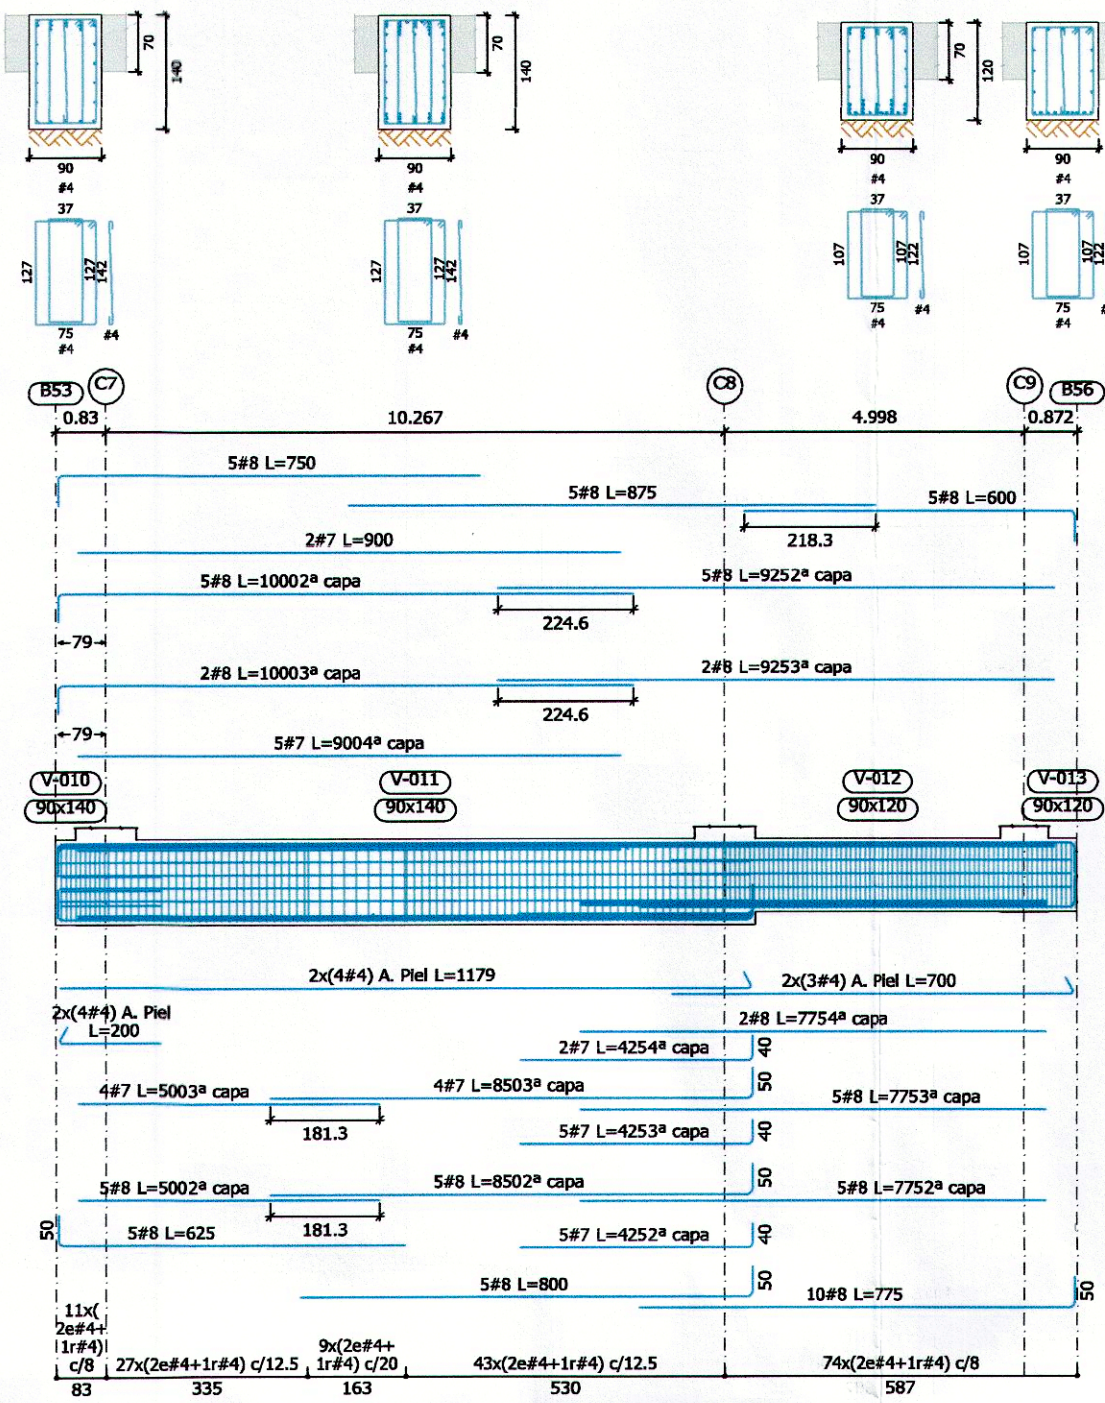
70
140
90
#4
37
127
127
142
75
#4
#4

70
140
90
#4
37
127
127
142
75
#4
#4

70
120
90
#4
37
107
107
122
75
#4
#4

90
#4
37
107
107
122
75
#4

B53 C7 C8 C9 B56
0.83 10.267 4.998 0.872

5#8 L=750
5#8 L=875
5#8 L=600
218.3
2#7 L=900
5#8 L=10002ª capa
5#8 L=9252ª capa
224.6
79
2#8 L=10003ª capa
2#8 L=9253ª capa
224.6
79
5#7 L=9004ª capa

V-010 90x140
V-011 90x140
V-012 90x120
V-013 90x120

2x(4#4) A. Piel L=1179
2x(3#4) A. Piel L=700
2x(4#4) A. Piel L=200
2#8 L=7754ª capa
2#7 L=4254ª capa
40
4#7 L=5003ª capa
4#7 L=8503ª capa
50
5#8 L=7753ª capa
181.3
5#7 L=4253ª capa
40
5#8 L=5002ª capa
5#8 L=8502ª capa
50
5#8 L=7752ª capa
50
5#8 L=625
181.3
5#7 L=4252ª capa
40
5#8 L=800
50
10#8 L=775
50

11x(2e#4+1r#4) c/8
27x(2e#4+1r#4) c/12.5
9x(2e#4+1r#4) c/20
43x(2e#4+1r#4) c/12.5
74x(2e#4+1r#4) c/8
83 335 163 530 587